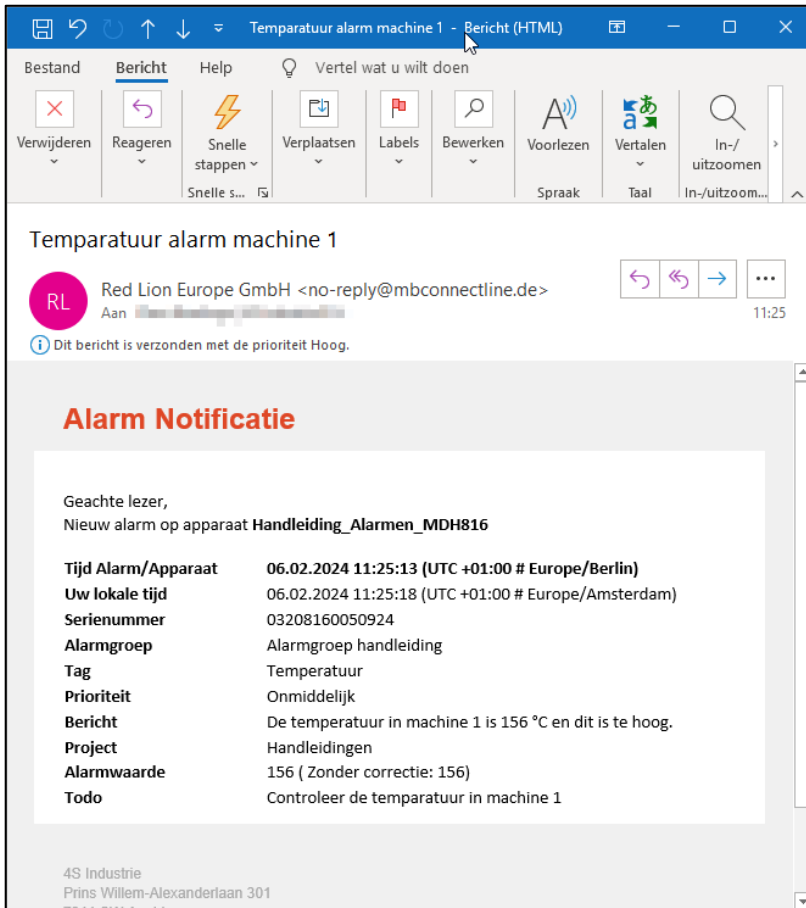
Temparatuur alarm machine 1 - Bericht (HTML)

Bestand Bericht Help Vertel wat u wilt doen

Verwijderen Reageren Snelle stappen Verplaatsen Labels Bewerken Voorlezen Vertalen In-/uitzoomen

Snelle s... Spraak Taal In-/uitzoom...

Temparatuur alarm machine 1

RL Red Lion Europe GmbH <no-reply@mbconnectline.de>
Aan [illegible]
11:25

Dit bericht is verzonden met de prioriteit Hoog.

Alarm Notificatie

Geachte lezer,
Nieuw alarm op apparaat Handleiding_Alarmen_MDH816

| | |
|---|---|
| Tijd Alarm/Apparaat | 06.02.2024 11:25:13 (UTC +01:00 # Europe/Berlin) |
| Uw lokale tijd | 06.02.2024 11:25:18 (UTC +01:00 # Europe/Amsterdam) |
| Serienummer | 03208160050924 |
| Alarmgroep | Alarmgroep handleiding |
| Tag | Temperatuur |
| Prioriteit | Onmiddelijk |
| Bericht | De temperatuur in machine 1 is 156 °C en dit is te hoog. |
| Project | Handleidingen |
| Alarmwaarde | 156 ( Zonder correctie: 156) |
| Todo | Controleer de temparatuur in machine 1 |

4S Industrie
Prins Willem-Alexanderlaan 301
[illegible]